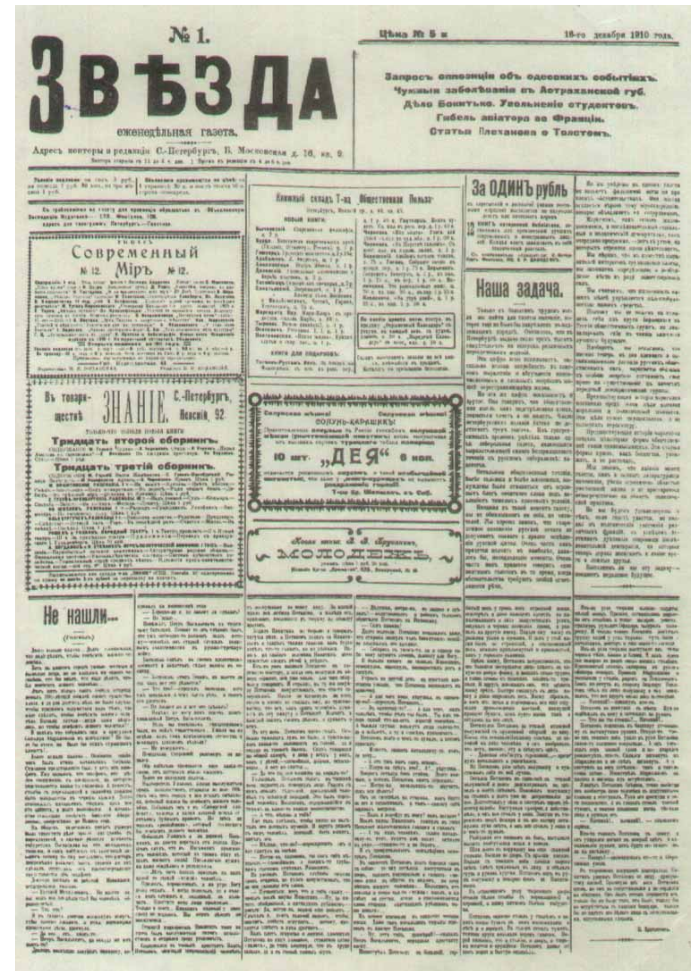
№ 1.

Цѣна № 5 к.

16-го декабря 1910 года.

ЗВѢЗДА

еженедѣльная газета.

Адресъ конторы и редакціи С.-Петербургъ, В. Московская д. 16, кв. 9.

Запросъ оппозиціи объ одесскихъ событіяхъ.
Чужими заботами въ Астраханской губ.
Дѣло Бокитько. Увольненіе студентовъ.
Гибель авіатора во Франціи.
Статьи Плеханова о Толстомъ.

Современный Міръ № 12. № 12.

Въ товариществѣ ЗНАНІЕ. С.-Петербургъ, Невскій 92

Тридцать второй сборникъ.

Тридцать третій сборникъ.

За ОДИНЪ рубль

Наша задача.

„ДЕЯ"

МОЛОДЕЖЬ

Не нашли...

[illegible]